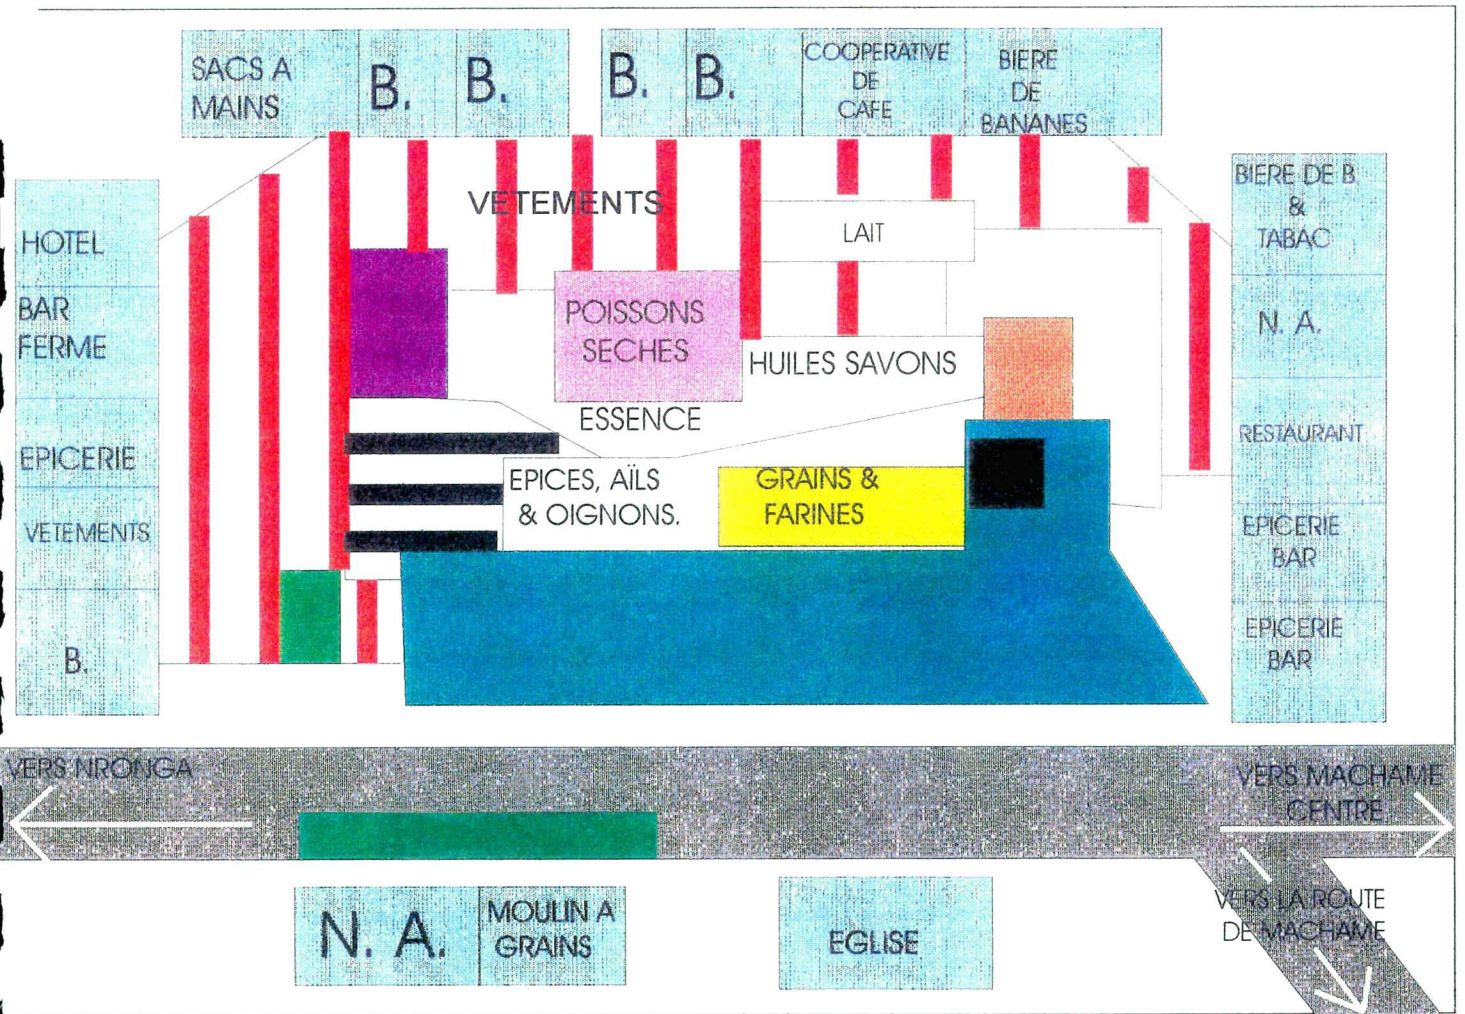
SACS A MAINS

B.

B.

B.

B.

COOPERATIVE DE CAFE

BIERE DE BANANES

HOTEL

BAR FERME

EPICERIE

VETEMENTS

B.

VETEMENTS

LAIT

POISSONS SECHES

HUILES SAVONS

ESSENCE

EPICES, AÏLS & OIGNONS.

GRAINS & FARINES

BIERE DE B. & TABAC

N. A.

RESTAURANT

EPICERIE BAR

EPICERIE BAR

VERS NRONGA

VERS MACHAME CENTRE

VERS LA ROUTE DE MACHAME

N. A.

MOULIN A GRAINS

EGLISE